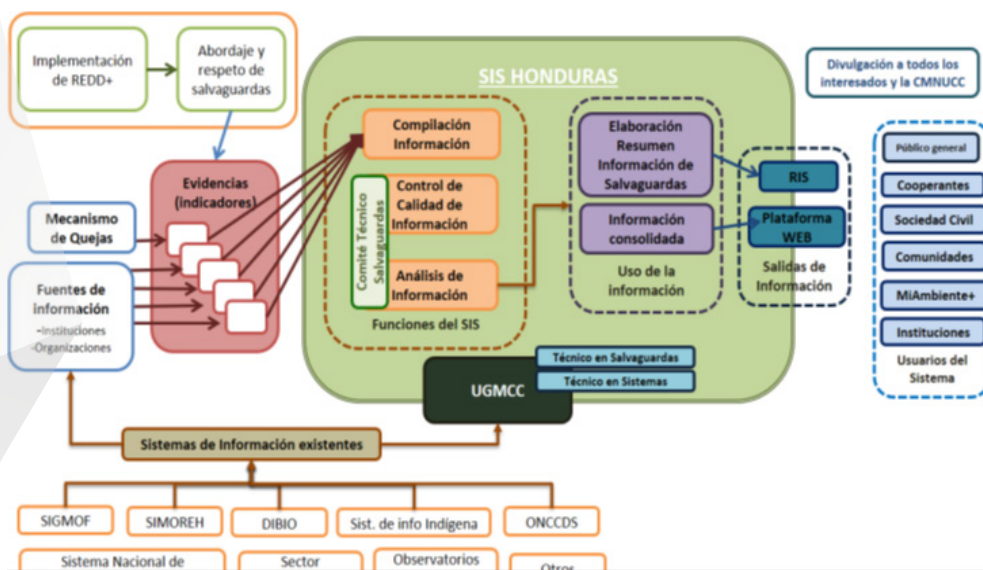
Implementación de REDD+

Abordaje y respeto de salvaguardas

SIS HONDURAS

Divulgación a todos los interesados y la CMNUCC

Compilación Información

Comité Técnico Salvaguardas

Control de Calidad de Información

Análisis de Información

Funciones del SIS

Elaboración Resumen Información de Salvaguardas

Información consolidada

Uso de la información

RIS

Plataforma WEB

Salidas de Información

Público general

Cooperantes

Sociedad Civil

Comunidades

MiAmbiente+

Instituciones

Usuarios del Sistema

Evidencias (indicadores)

Mecanismo de Quejas

Fuentes de información
-Instituciones
-Organizaciones

UGMCC

Técnico en Salvaguardas

Técnico en Sistemas

Sistemas de Información existentes

SIGMOF

SIMOREH

DIBIO

Sist. de info Indigena

ONCCDS

Sistema Nacional de

Sector

Observatorios

Otros